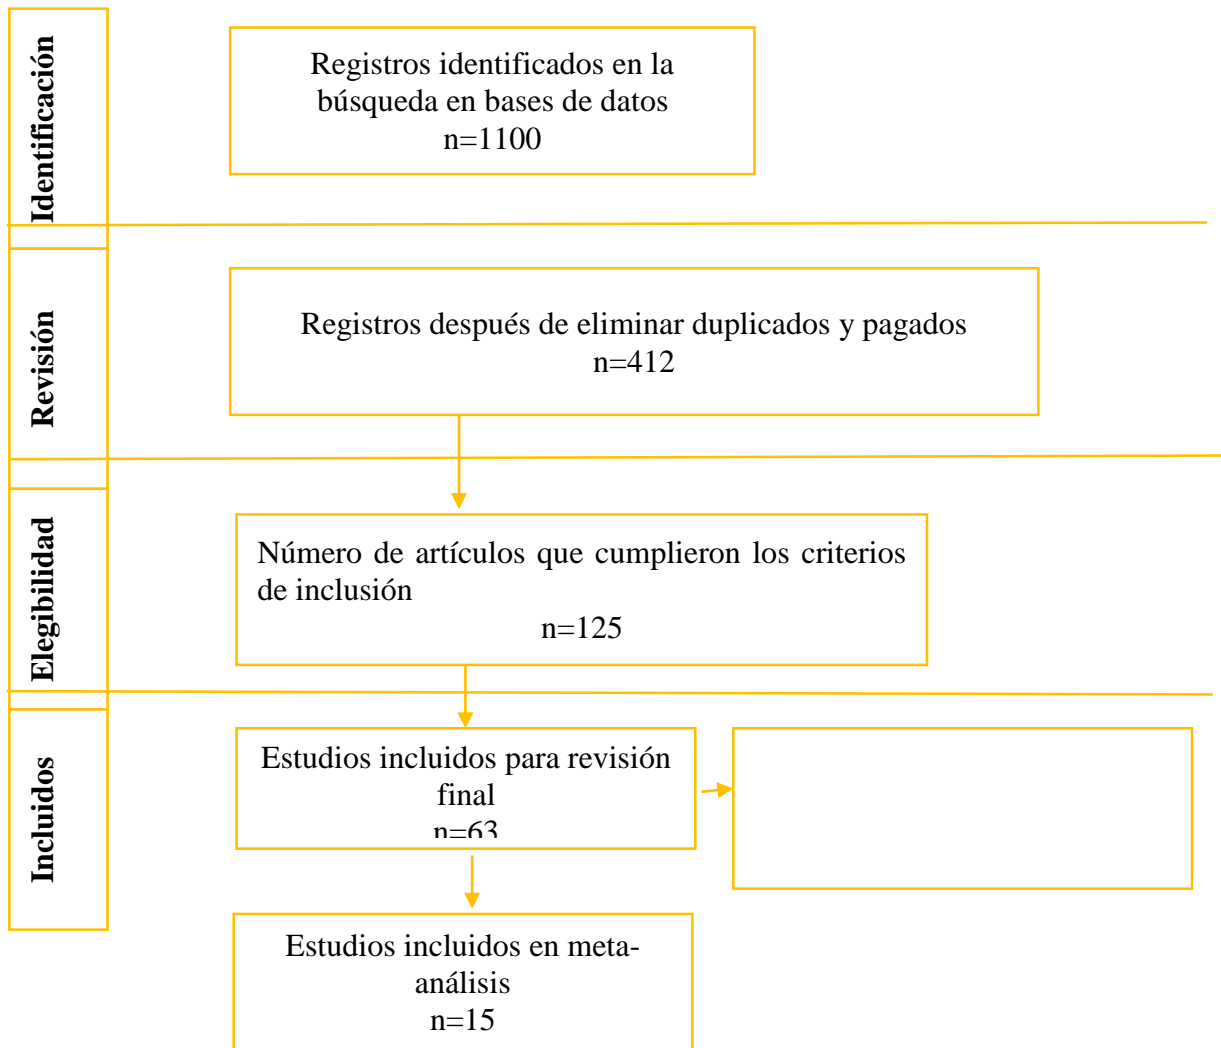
Identificación

Registros identificados en la búsqueda en bases de datos
n=1100

Revisión

Registros después de eliminar duplicados y pagados
n=412

Elegibilidad

Número de artículos que cumplieron los criterios de inclusión
n=125

Incluidos

Estudios incluidos para revisión final
n=63

Estudios incluidos en meta-análisis
n=15